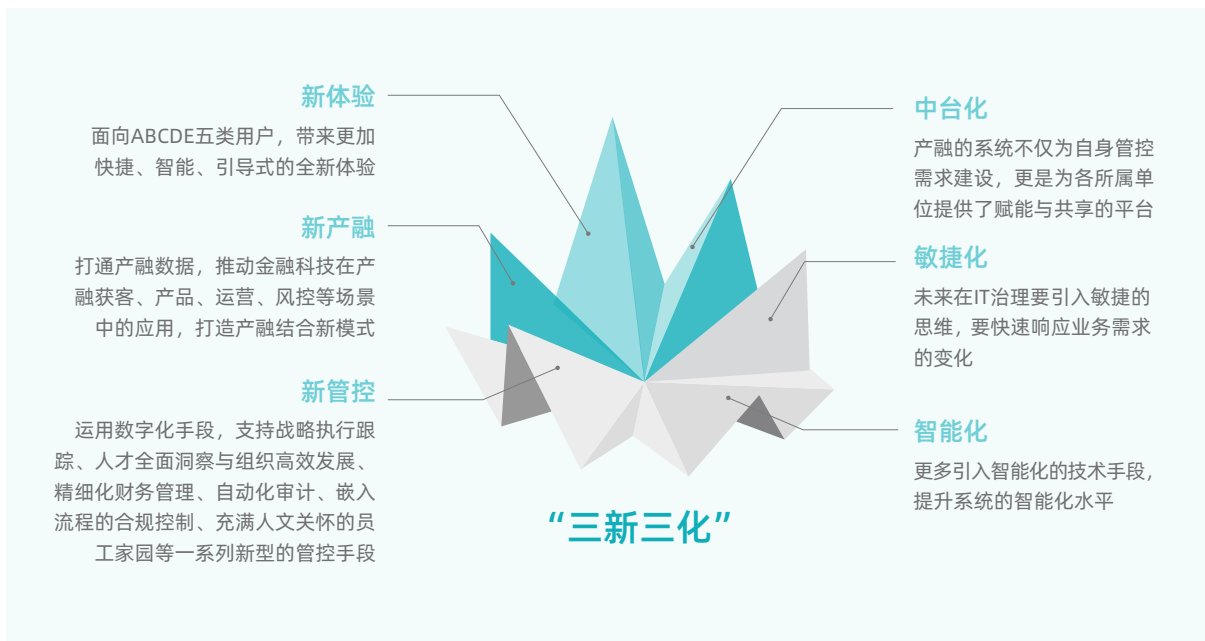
新体验

面向ABCDE五类用户，带来更加快捷、智能、引导式的全新体验

新产融

打通产融数据，推动金融科技在产融获客、产品、运营、风控等场景中的应用，打造产融结合新模式

新管控

运用数字化手段，支持战略执行跟踪、人才全面洞察与组织高效发展、精细化财务管理、自动化审计、嵌入流程的合规控制、充满人文关怀的员工家园等一系列新型的管控手段

中台化

产融的系统不仅为自身管控需求建设，更是为各所属单位提供了赋能与共享的平台

敏捷化

未来在IT治理要引入敏捷的思维，要快速响应业务需求的变化

智能化

更多引入智能化的技术手段，提升系统的智能化水平

“三新三化”